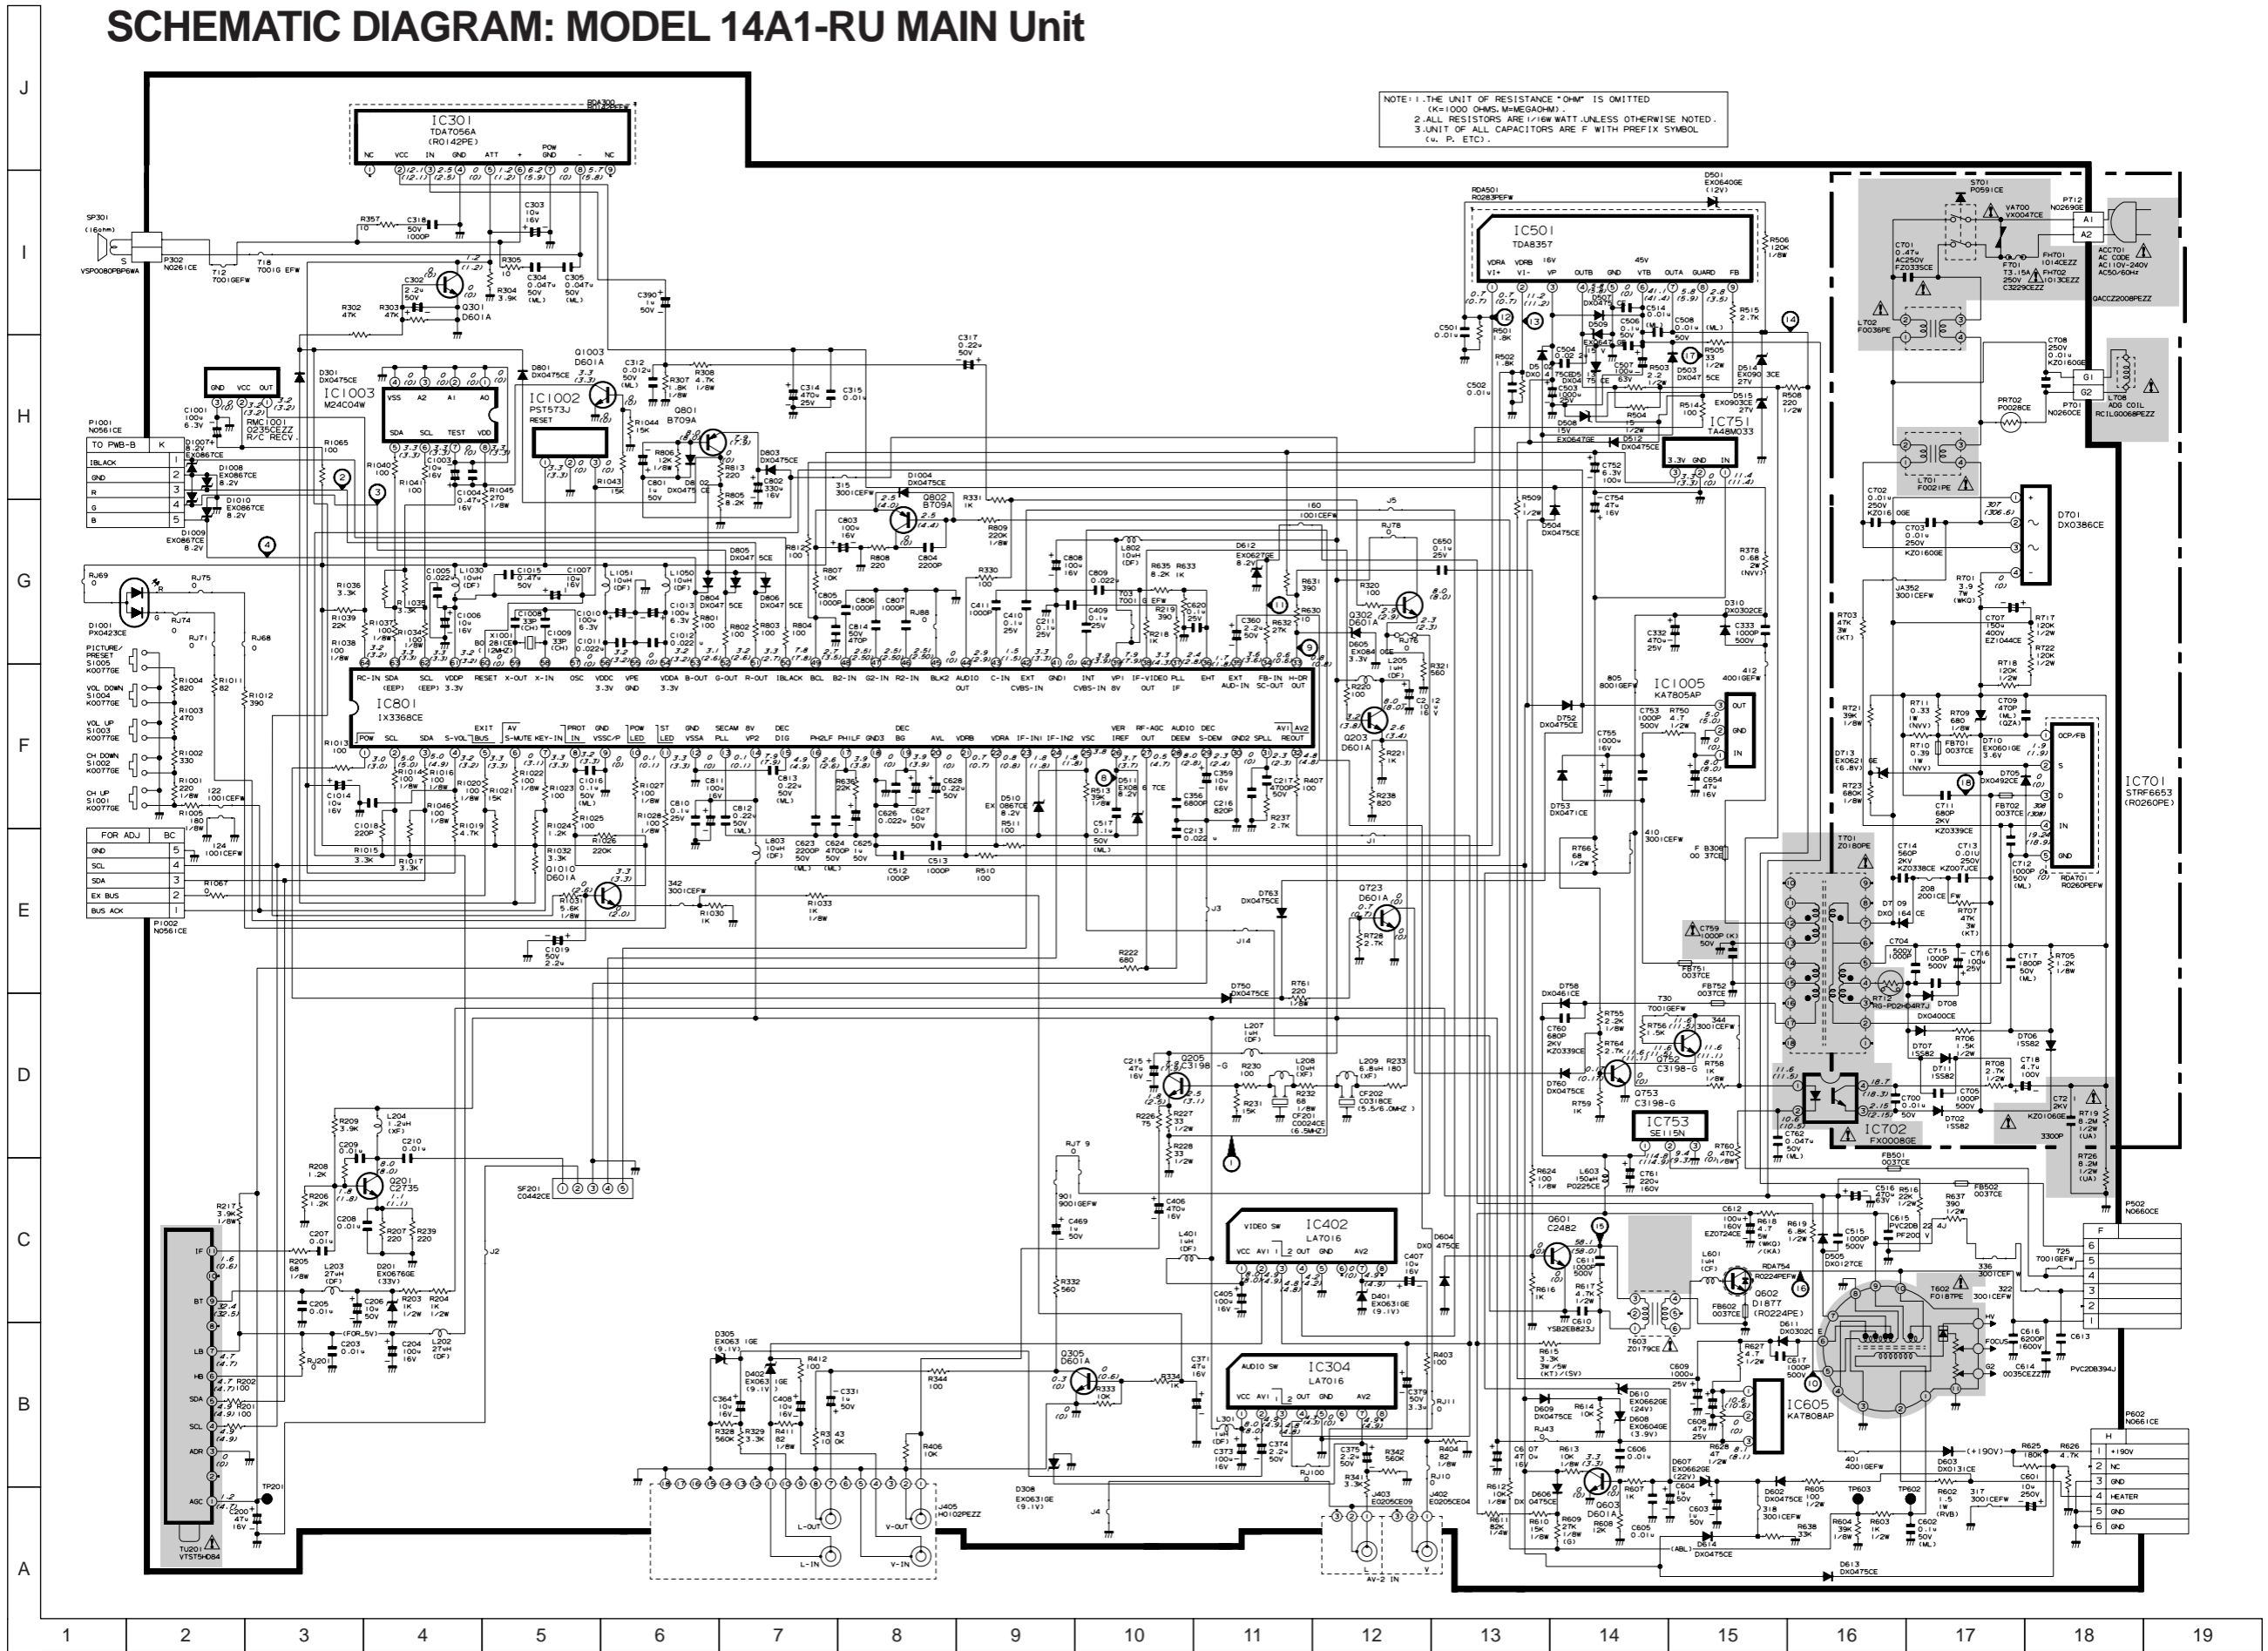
SCHEMATIC DIAGRAM: MODEL 14A1-RU MAIN Unit

NOTE: 1. THE UNIT OF RESISTANCE "OHM" IS OMITTED (K=1000 OHMS, M=MEGAOHM).
2. ALL RESISTORS ARE 1/16W WATT UNLESS OTHERWISE NOTED.
3. UNIT OF ALL CAPACITORS ARE F WITH PREFIX SYMBOL (u, P, ETC).

IC301 TDA7056A (R0142PE)

IC501 TDA8357

IC1003 M24C04W

IC1002 PST573J RESET

IC801 IX3368CE

IC751 TA48M033

IC1005 KA7805AP

IC701 STRF6653 (R0260PE)

IC702 FX0008GE

IC753 SE115N

IC402 LA7016 VIDEO SW

IC304 LA7016 AUDIO SW

IC605 KA7808AP

TO PWB-B

FOR ADJ

TU201 VTST5H084

D701 DX0386CE

T701 Z0180PE

T602 F0187PE

PICTURE/PRESET S1005 K0077GE
VOL DOWN S1004 K0077GE
VOL UP S1003 K0077GE
CH DOWN S1002 K0077GE
CH UP S1001 K0077GE

RMC1001 0235CEZZ R/C RECV.

SP301 (16ohm) VSP0080PBP6WA

ACC701 AC CODE AC110V-240V AC50/60Hz QACCZ2008PEZZ

L708 ADG COIL RCILG0068PEZZ

J405 H0102PEZZ

L-OUT V-OUT L-IN V-IN

AV-2 IN

A B C D E F G H I J

1 2 3 4 5 6 7 8 9 10 11 12 13 14 15 16 17 18 19